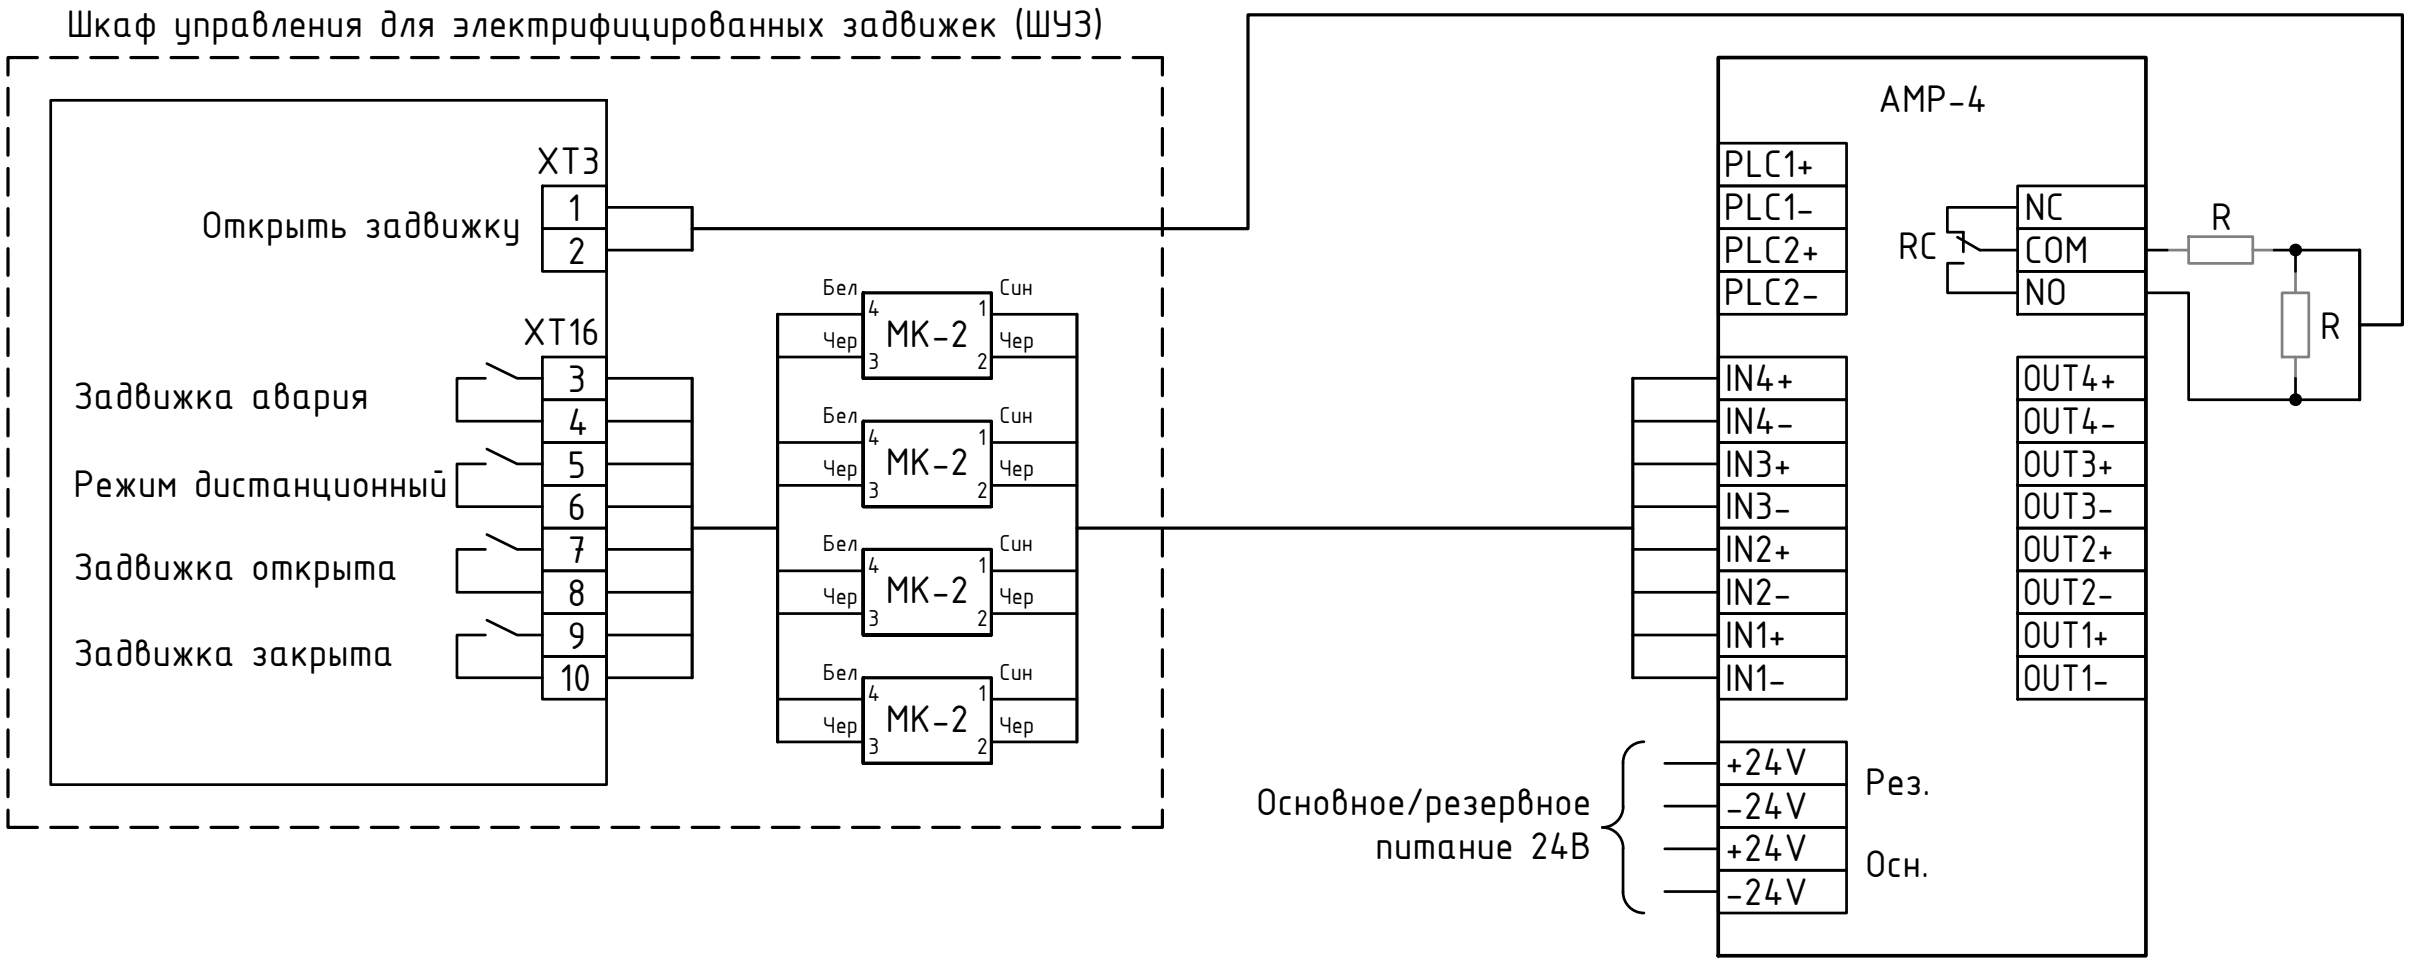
Шкаф управления для электрифицированных задвижек (ШУЗ)

XT3
1
2
Открыть задвижку

XT16
3
4
5
6
7
8
9
10
Задвижка авария
Режим дистанционный
Задвижка открыта
Задвижка закрыта

Бел Син
4 1
Чер МК-2 Чер
3 2

Бел Син
4 1
Чер МК-2 Чер
3 2

Бел Син
4 1
Чер МК-2 Чер
3 2

Бел Син
4 1
Чер МК-2 Чер
3 2

АМР-4
PLC1+
PLC1-
PLC2+
PLC2-
RC
NC
COM
NO
R
R
IN4+
IN4-
IN3+
IN3-
IN2+
IN2-
IN1+
IN1-
OUT4+
OUT4-
OUT3+
OUT3-
OUT2+
OUT2-
OUT1+
OUT1-
+24V
-24V
+24V
-24V
Рез.
Осн.
Основное/резервное питание 24В